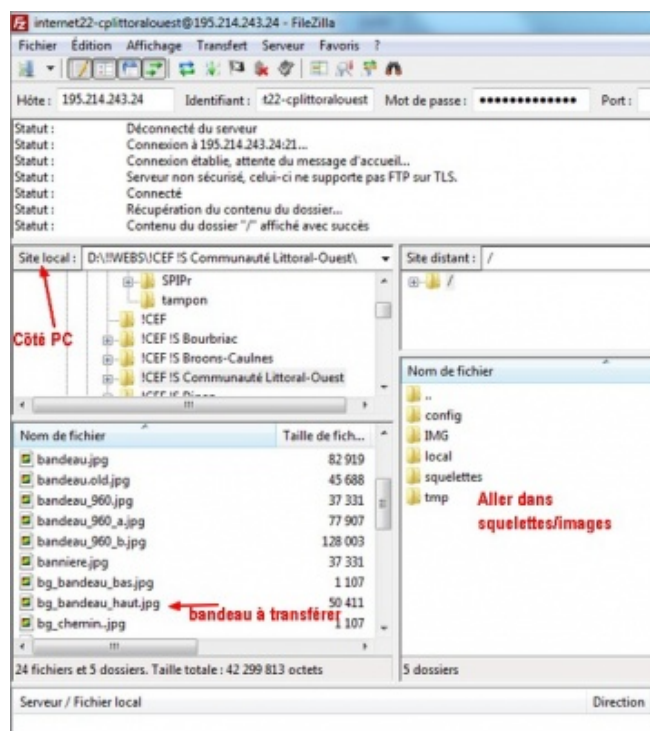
internet22-cplittoraloouest@195.214.243.24 - FileZilla

Fichier Édition Affichage Transfert Serveur Favoris ?

Hôte : 195.214.243.24 Identifiant : t22-cplittoralouest Mot de passe : •••••••••••••• Port :

Statut : Déconnecté du serveur
Statut : Connexion à 195.214.243.24:21...
Statut : Connexion établie, attente du message d'accueil...
Statut : Serveur non sécurisé, celui-ci ne supporte pas FTP sur TLS.
Statut : Connecté
Statut : Récupération du contenu du dossier...
Statut : Contenu du dossier "/" affiché avec succès

Site local : D:\!!WEBS\!CEF !S Communauté Littoral-Ouest\

Site distant : /

SPIPr
tampon
!CEF
!CEF !S Bourbriac
!CEF !S Broons-Caulnes
!CEF !S Communauté Littoral-Ouest
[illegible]

Côté PC

/

Nom de fichier

..
config
IMG
local
squelettes
tmp

Aller dans squelettes/images

| Nom de fichier | Taille de fich... |
|---|---|
| bandeau.jpg | 82 919 |
| bandeau.old.jpg | 45 688 |
| bandeau_960.jpg | 37 331 |
| bandeau_960_a.jpg | 77 907 |
| bandeau_960_b.jpg | 128 003 |
| banniere.jpg | 37 331 |
| bg_bandeau_bas.jpg | 1 107 |
| bg_bandeau_haut.jpg | 50 411 |
| bg_chemin..jpg | 1 107 |

bandeau à transférer

24 fichiers et 5 dossiers. Taille totale : 42 299 813 octets

5 dossiers

Serveur / Fichier local Direction